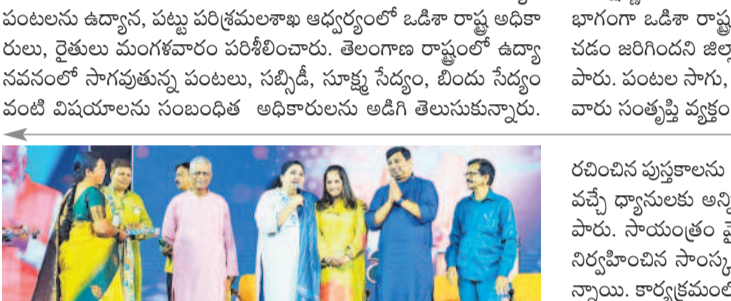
పంటలను ఉద్యాన, పట్టు పరిశ్రమలశాఖ ఆధ్వర్యంలో ఒడిశా రాష్ట్ర అధికారులు, రైతులు మంగళవారం పరిశీలించారు. తెలంగాణ రాష్ట్రంలో ఉద్యానవనంలో సాగవుతున్న పంటలు, సబ్సిడీ, సూక్ష్మ సేద్యం, బిందు సేద్యం వంటి విషయాలను సంబంధిత అధికారులను అడిగి తెలుసుకున్నారు.

భాగంగా ఒడిశా రాష్ట్ర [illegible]
చడం జరిగిందని జిల్ల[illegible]
పారు. పంటల సాగు, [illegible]
వారు సంతృప్తి వ్యక్తం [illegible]

రచించిన పుస్తకాలను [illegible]
వచ్చే ధ్యానులకు అన్ని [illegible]
పారు. సాయంత్రం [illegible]
నిర్వహించిన సాంస్క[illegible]
న్నాయి. కార్యక్రమంల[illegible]